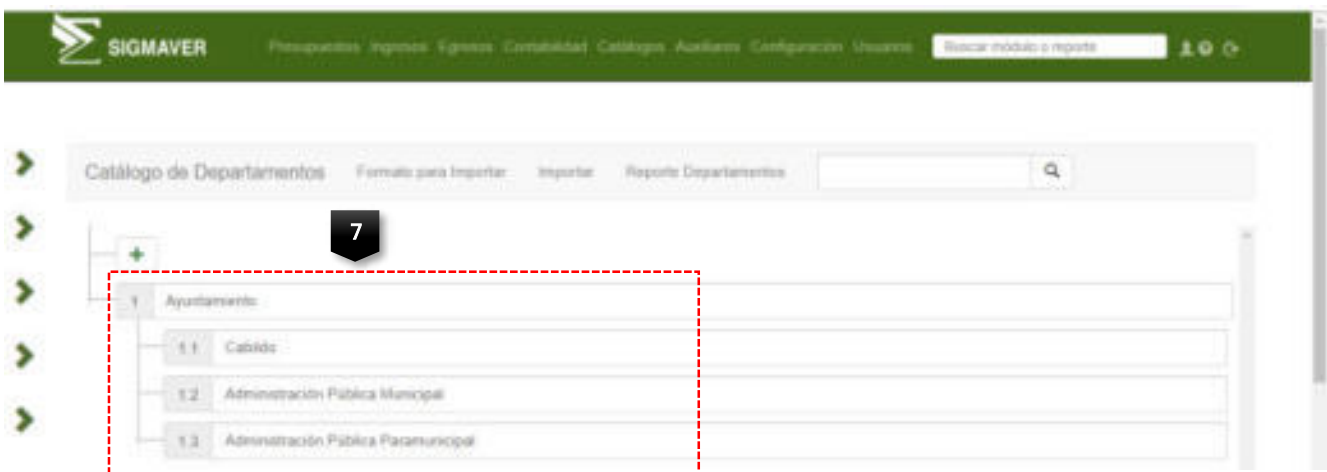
SIGMAVER

Presupuestos Ingresos Egresos Contabilidad Catálogos Auxiliares Configuración Usuarios

Buscar módulo o reporte

Catálogo de Departamentos

Formato para Importar

Importar

Reporte Departamentos

7

+

1 Ayuntamiento

1.1 Cabildo

1.2 Administración Pública Municipal

1.3 Administración Pública Paramunicipal